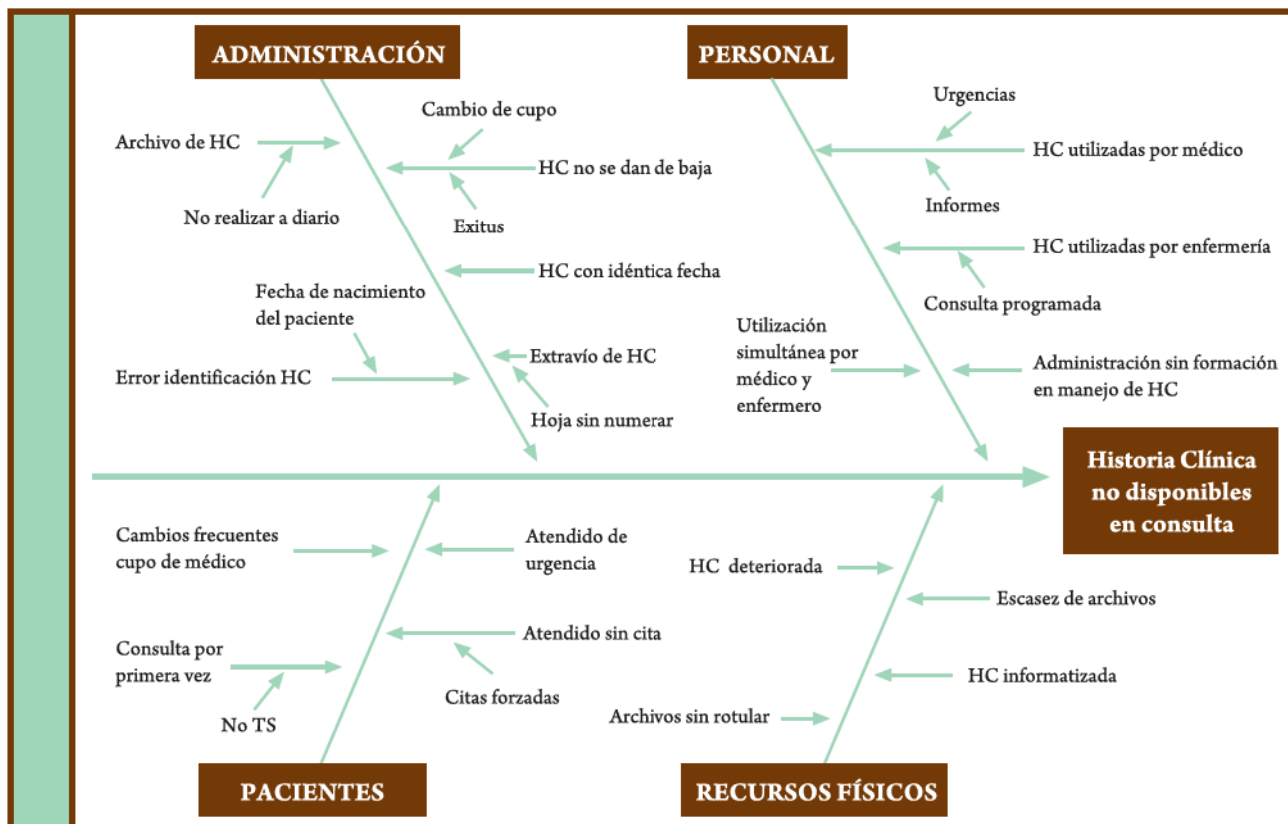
ADMINISTRACIÓN

Archivo de HC

No realizar a diario

Cambio de cupo

HC no se dan de baja

Exitus

HC con idéntica fecha

Fecha de nacimiento del paciente

Error identificación HC

Extravío de HC

Hoja sin numerar

PERSONAL

Urgencias

HC utilizadas por médico

Informes

HC utilizadas por enfermería

Consulta programada

Utilización simultánea por médico y enfermero

Administración sin formación en manejo de HC

Historia Clínica no disponibles en consulta

Cambios frecuentes cupo de médico

Atendido de urgencia

Atendido sin cita

Consulta por primera vez

Citas forzadas

No TS

PACIENTES

HC deteriorada

Escasez de archivos

HC informatizada

Archivos sin rotular

RECURSOS FÍSICOS